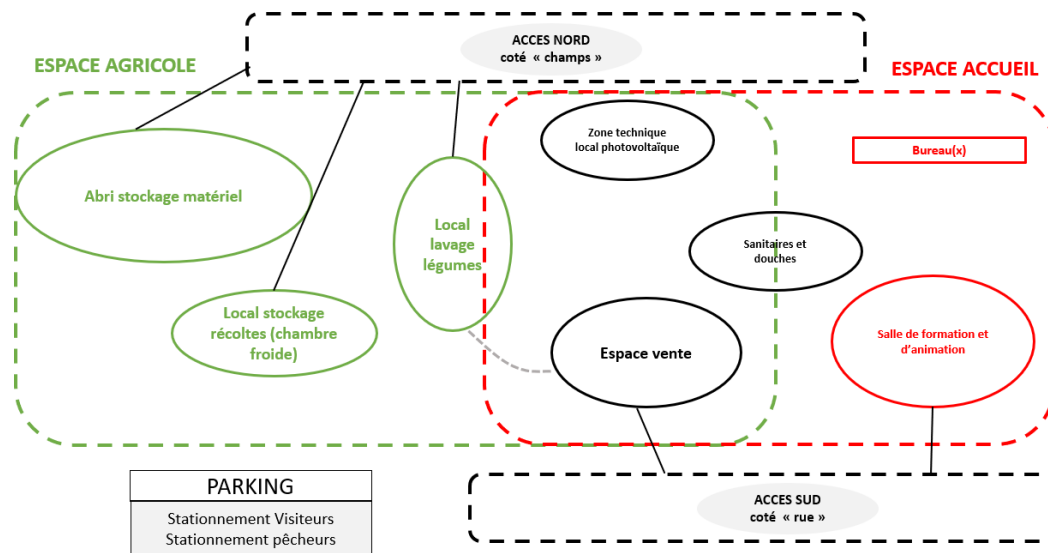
ACCES NORD
coté « champs »

ESPACE AGRICOLE

ESPACE ACCUEIL

Abri stockage matériel

Local stockage récoltes (chambre froide)

Local lavage légumes

Zone technique local photovoltaïque

Bureau(x)

Sanitaires et douches

Espace vente

Salle de formation et d'animation

PARKING
Stationnement Visiteurs
Stationnement pêcheurs

ACCES SUD
coté « rue »